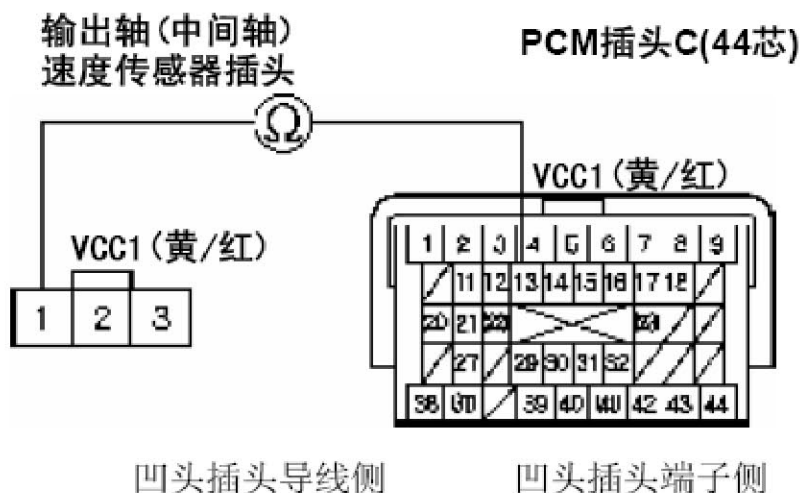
输出轴(中间轴)
速度传感器插头

PCM插头C(44芯)

Ω

VCC1(黄/红)

VCC1(黄/红)

1 2 3

1 2 3 4 5 6 7 8 9
11 12 13 14 15 16 17 18
20 21 22 24
27 29 30 31 32
38 39 40 41 42 43 44

凹头插头导线侧

凹头插头端子侧